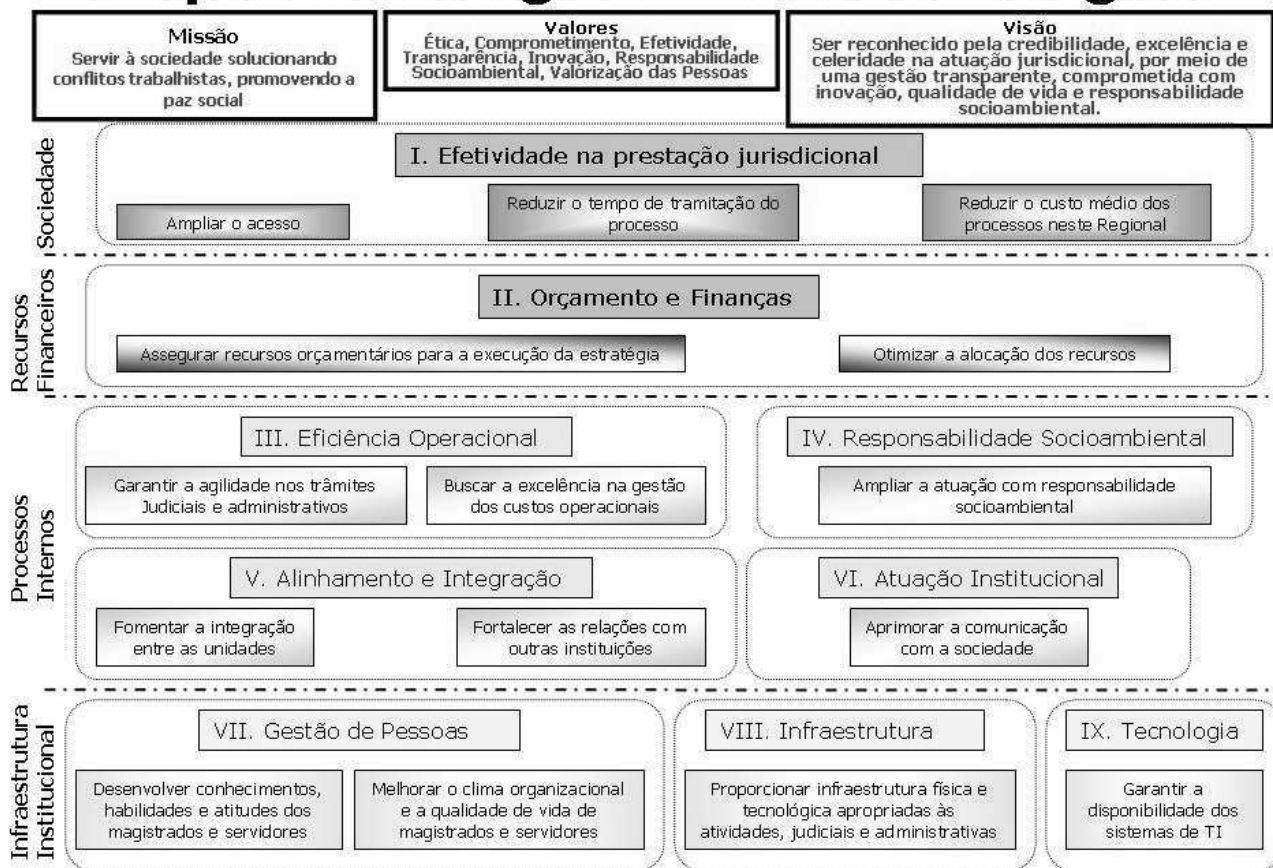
Missão
Servir à sociedade solucionando conflitos trabalhistas, promovendo a paz social

Valores
Ética, Comprometimento, Efetividade, Transparência, Inovação, Responsabilidade Socioambiental, Valorização das Pessoas

Visão
Ser reconhecido pela credibilidade, excelência e celeridade na atuação jurisdicional, por meio de uma gestão transparente, comprometida com inovação, qualidade de vida e responsabilidade socioambiental.

Sociedade

I. Efetividade na prestação jurisdicional

Ampliar o acesso

Reduzir o tempo de tramitação do processo

Reduzir o custo médio dos processos neste Regional

Recursos Financeiros

II. Orçamento e Finanças

Assegurar recursos orçamentários para a execução da estratégia

Otimizar a alocação dos recursos

Processos Internos

III. Eficiência Operacional

Garantir a agilidade nos trâmites Judiciais e administrativos

Buscar a excelência na gestão dos custos operacionais

IV. Responsabilidade Socioambiental

Ampliar a atuação com responsabilidade socioambiental

V. Alinhamento e Integração

Fomentar a integração entre as unidades

Fortalecer as relações com outras instituições

VI. Atuação Institucional

Aprimorar a comunicação com a sociedade

Infraestrutura Institucional

VII. Gestão de Pessoas

Desenvolver conhecimentos, habilidades e atitudes dos magistrados e servidores

Melhorar o clima organizacional e a qualidade de vida de magistrados e servidores

VIII. Infraestrutura

Proporcionar infraestrutura física e tecnológica apropriadas às atividades, judiciais e administrativas

IX. Tecnologia

Garantir a disponibilidade dos sistemas de TI